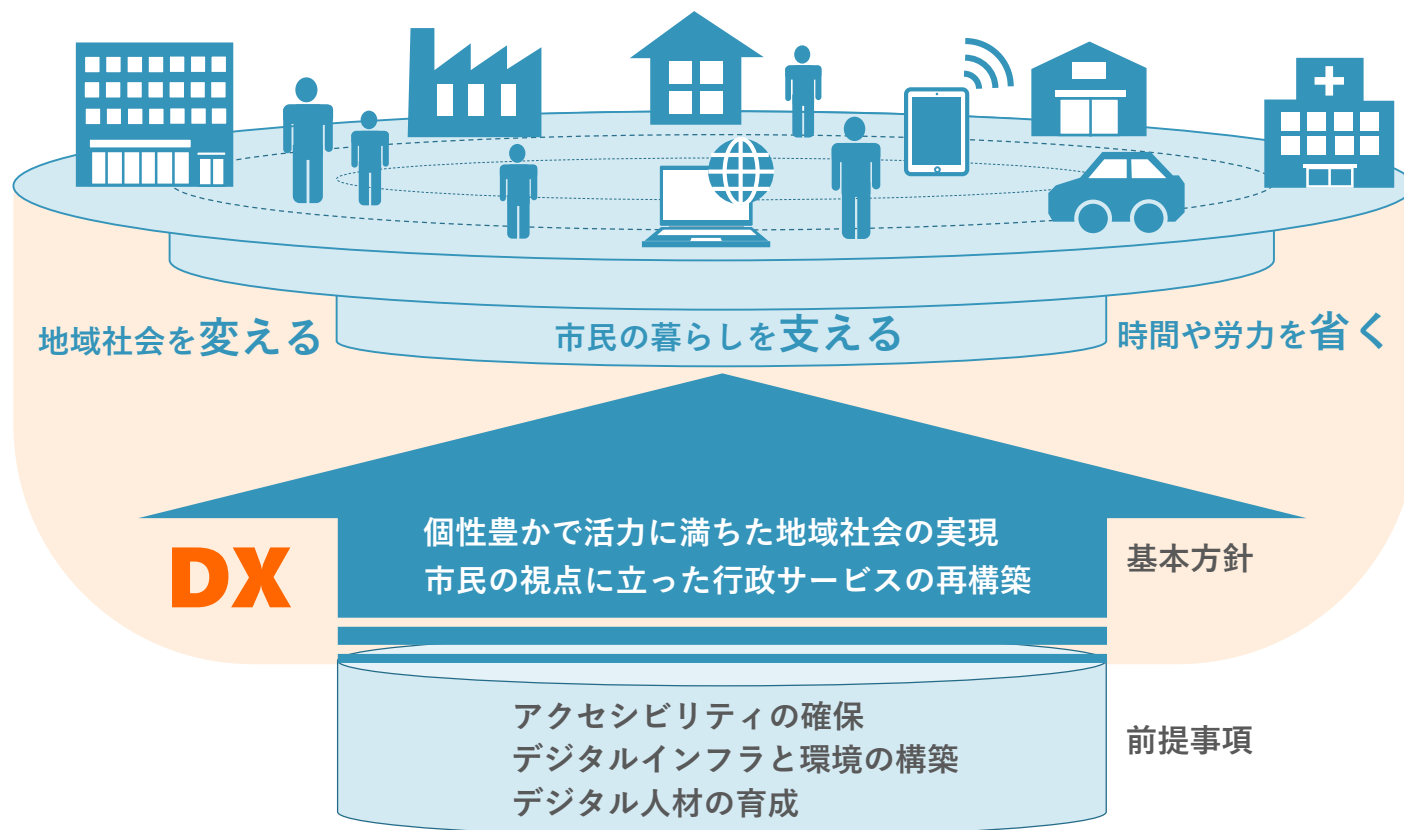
地域社会を変える

市民の暮らしを支える

時間や労力を省く

DX

個性豊かで活力に満ちた地域社会の実現
市民の視点に立った行政サービスの再構築

基本方針

アクセシビリティの確保
デジタルインフラと環境の構築
デジタル人材の育成

前提事項